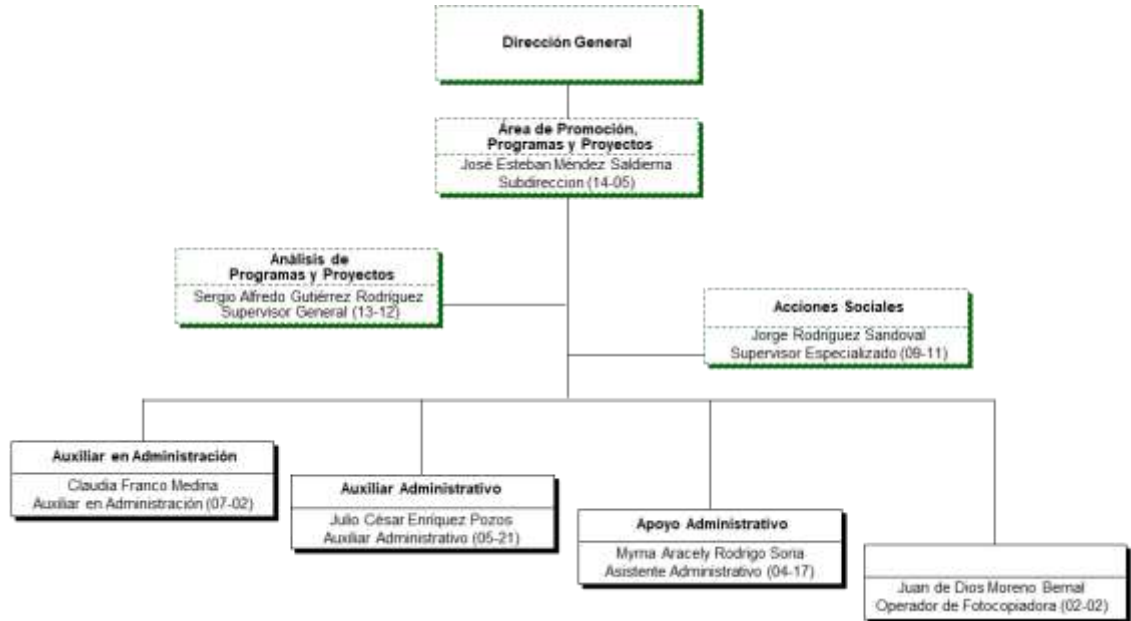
Dirección General

Área de Promoción, Programas y Proyectos
José Esteban Méndez Saldierna
Subdireccion (14-05)

Análisis de Programas y Proyectos
Sergio Alfredo Gutiérrez Rodríguez
Supervisor General (13-12)

Acciones Sociales
Jorge Rodríguez Sandoval
Supervisor Especializado (09-11)

Auxiliar en Administración
Claudia Franco Medina
Auxiliar en Administración (07-02)

Auxiliar Administrativo
Julio César Enríquez Pozos
Auxiliar Administrativo (05-21)

Apoyo Administrativo
Myrna Aracely Rodrigo Soria
Asistente Administrativo (04-17)

Juan de Dios Moreno Bernal
Operador de Fotocopiadora (02-02)